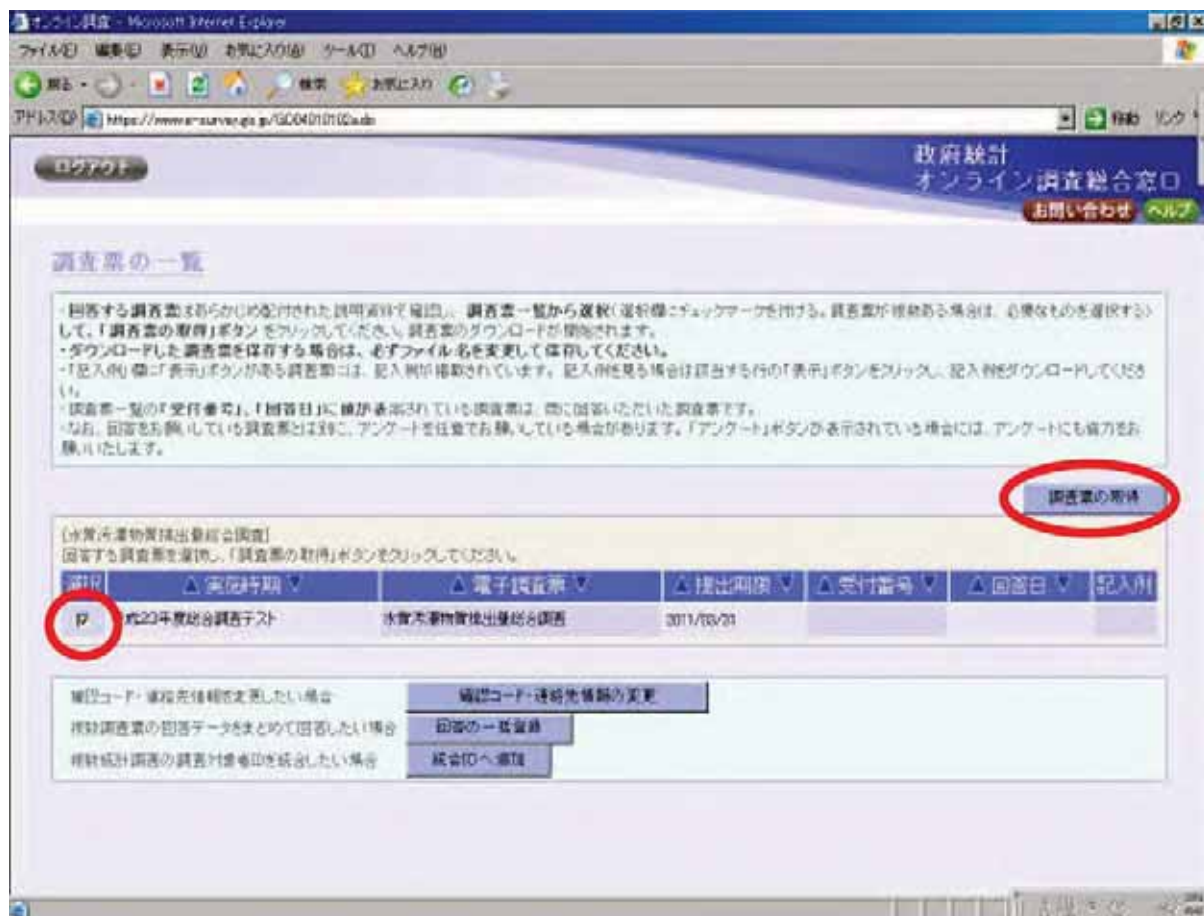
オンライン調査 - Microsoft Internet Explorer

ファイル(F) 編集(E) 表示(V) お気に入り(A) ツール(T) ヘルプ(H)

戻る 検索 お気に入り

アドレス(D) https://www.e-survey.go.jp/GD04010102a.do

移動 リンク

ログアウト

政府統計
オンライン調査総合窓口

お問い合わせ ヘルプ

調査票の一覧

・回答する調査票をあらかじめ配付された説明資料で確認し、調査票一覧から選択（選択欄にチェックマークを付ける。調査票が複数ある場合は、必要なものを選択する）して、「調査票の取得」ボタンをクリックしてください。調査票のダウンロードが開始されます。
・ダウンロードした調査票を保存する場合は、必ずファイル名を変更して保存してください。
・「記入例」欄に「表示」ボタンがある調査票には、記入例が掲載されています。記入例を見る場合は該当する行の「表示」ボタンをクリックし、記入例をダウンロードしてください。
・調査票一覧の「受付番号」、「回答日」に値が表示されている調査票は、既に回答いただいた調査票です。
・なお、回答をお願いしている調査票とは別に、アンケートを任意でお願いしている場合があります。「アンケート」ボタンが表示されている場合には、アンケートにも協力をお願いいたします。

調査票の取得

[水質汚濁物質排出量総合調査]
回答する調査票を選択し、「調査票の取得」ボタンをクリックしてください。

| 選択 | △実施時期▽ | △電子調査票▽ | △提出期限▽ | △受付番号▽ | △回答日▽ | 記入例 |
|---|---|---|---|---|---|---|
| ☑ | 平成23年度総合調査テスト | 水質汚濁物質排出量総合調査 | 2011/03/31 | | | |

確認コード・連絡先情報を変更したい場合 | 確認コード・連絡先情報の変更
複数調査票の回答データをまとめて回答したい場合 | 回答の一括登録
複数統計調査の調査対象者IDを統合したい場合 | 統合IDへ追加